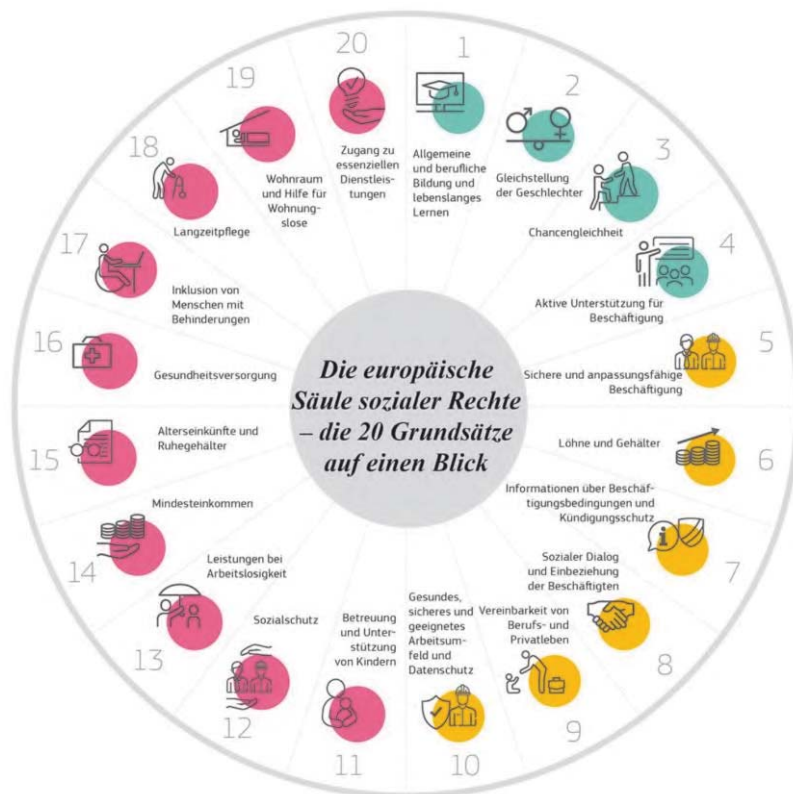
Die europäische Säule sozialer Rechte – die 20 Grundsätze auf einen Blick

1
Allgemeine und berufliche Bildung und lebenslanges Lernen

2
Gleichstellung der Geschlechter

3
Chancengleichheit

4
Aktive Unterstützung für Beschäftigung

5
Sichere und anpassungsfähige Beschäftigung

6
Löhne und Gehälter

7
Informationen über Beschäftigungsbedingungen und Kündigungsschutz

Sozialer Dialog und Einbeziehung der Beschäftigten

8
Vereinbarkeit von Berufs- und Privatleben

9
Gesundes, sicheres und geeignetes Arbeitsumfeld und Datenschutz

10

11
Betreuung und Unterstützung von Kindern

12
Sozialschutz

13
Leistungen bei Arbeitslosigkeit

14
Mindesteinkommen

15
Alterseinkünfte und Ruhegehälter

16
Gesundheitsversorgung

17
Inklusion von Menschen mit Behinderungen

18
Langzeitpflege

19
Wohnraum und Hilfe für Wohnungslose

20
Zugang zu essenziellen Dienstleistungen